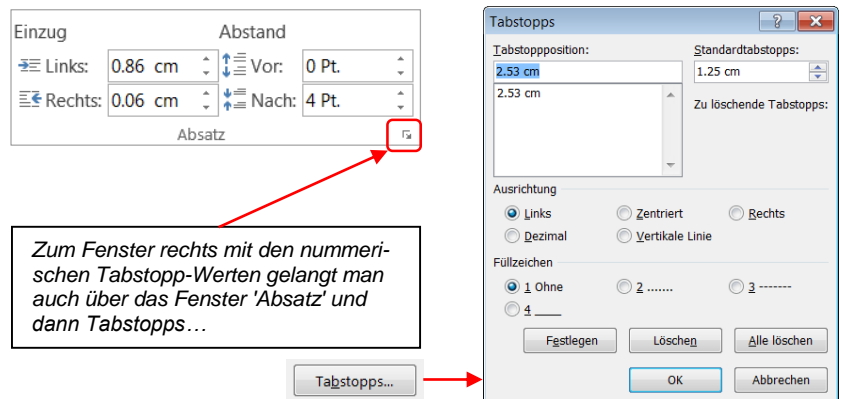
Einzug
Links: 0.86 cm
Rechts: 0.06 cm

Abstand
Vor: 0 Pt.
Nach: 4 Pt.

Absatz

Zum Fenster rechts mit den nummerischen Tabstopp-Werten gelangt man auch über das Fenster 'Absatz' und dann Tabstopps…

Tabstopps...

Tabstopps

?

X

Tabstoppposition:

2.53 cm

2.53 cm

Standardtabstopps:

1.25 cm

Zu löschende Tabstopps:

Ausrichtung

Links

Zentriert

Rechts

Dezimal

Vertikale Linie

Füllzeichen

1 Ohne

2 .......

3 -------

4 ____

Festlegen

Löschen

Alle löschen

OK

Abbrechen